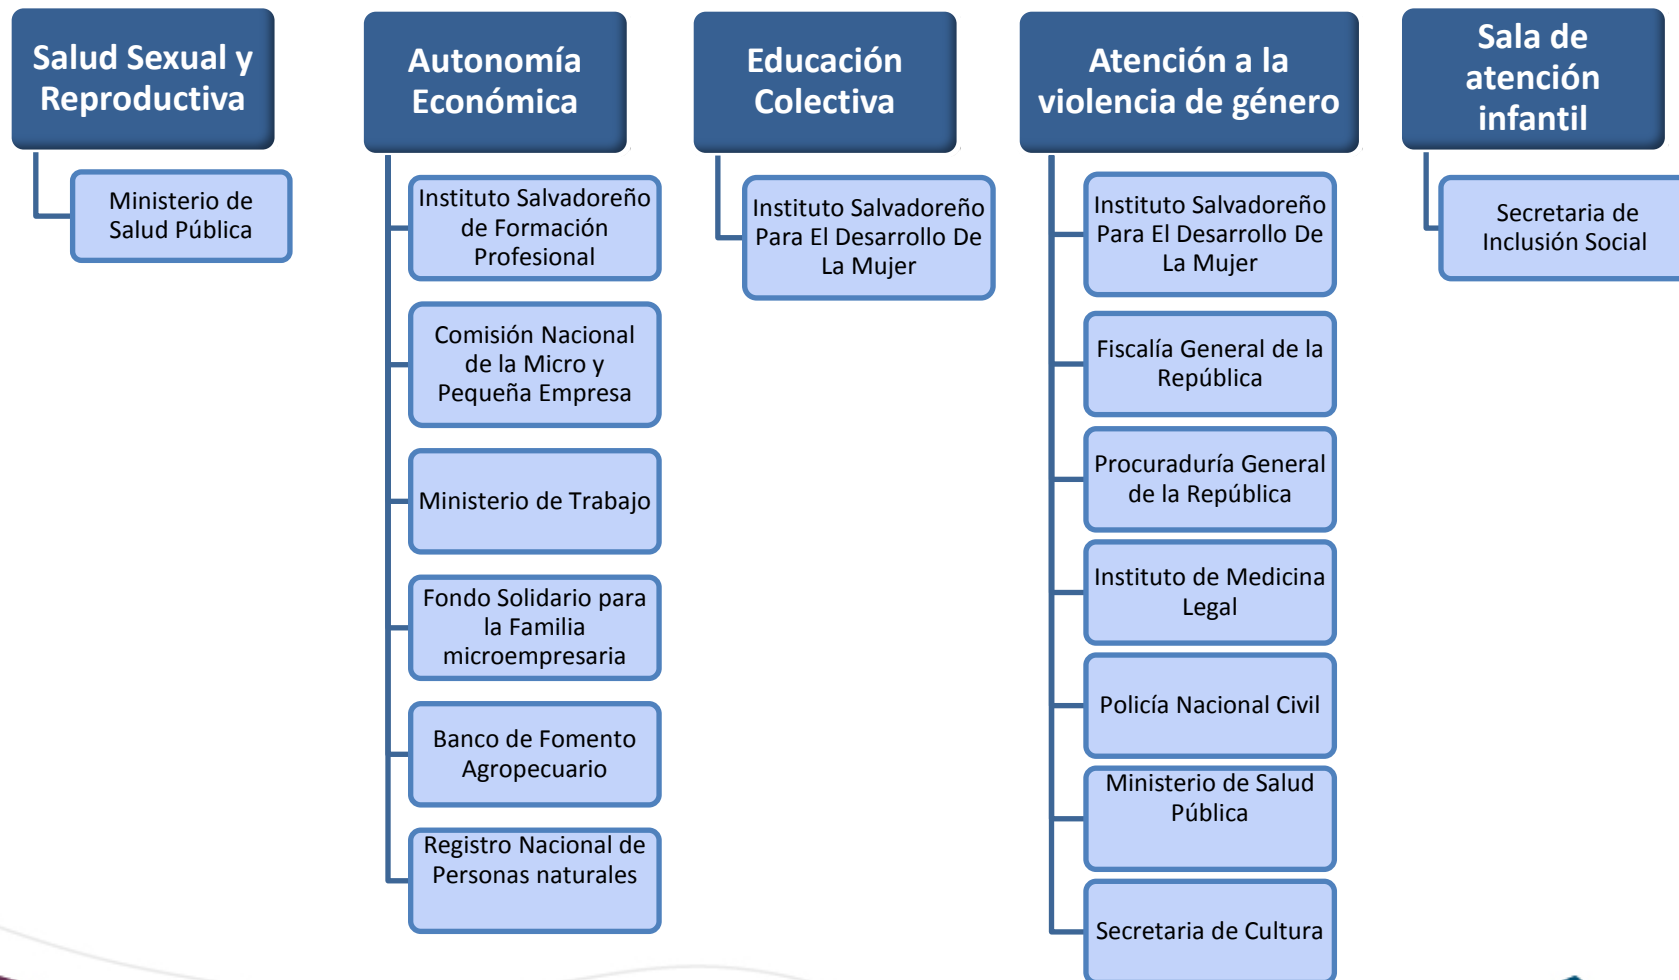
Salud Sexual y Reproductiva

Ministerio de Salud Pública

Autonomía Económica

Instituto Salvadoreño de Formación Profesional

Comisión Nacional de la Micro y Pequeña Empresa

Ministerio de Trabajo

Fondo Solidario para la Familia microempresaria

Banco de Fomento Agropecuario

Registro Nacional de Personas naturales

Educación Colectiva

Instituto Salvadoreño Para El Desarrollo De La Mujer

Atención a la violencia de género

Instituto Salvadoreño Para El Desarrollo De La Mujer

Fiscalía General de la República

Procuraduría General de la República

Instituto de Medicina Legal

Policía Nacional Civil

Ministerio de Salud Pública

Secretaria de Cultura

Sala de atención infantil

Secretaria de Inclusión Social